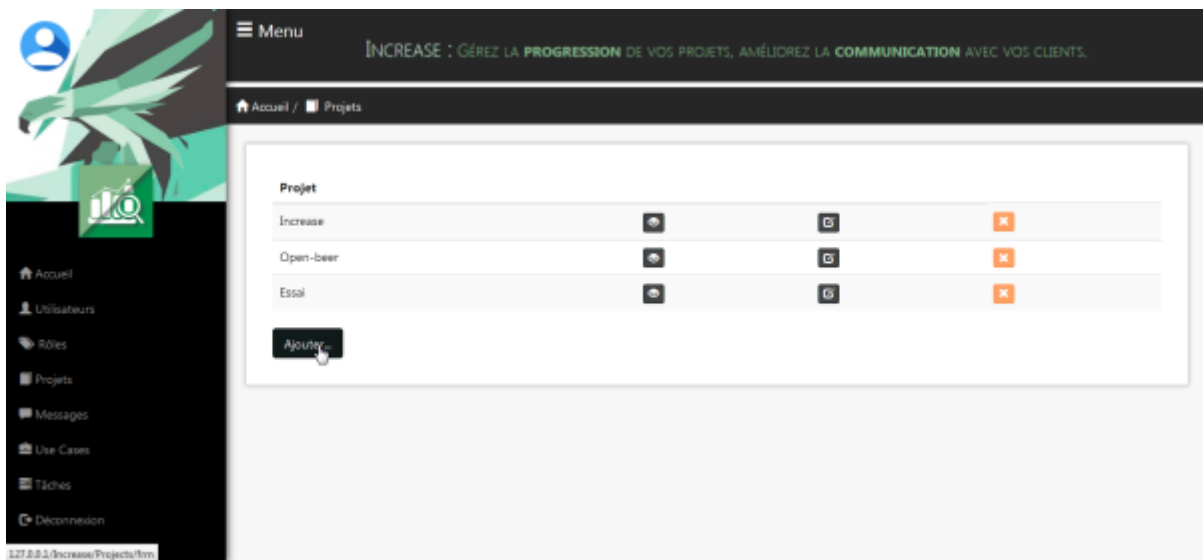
Menu

INCREASE : GÉREZ LA PROGRESSION DE VOS PROJETS, AMÉLIOREZ LA COMMUNICATION AVEC VOS CLIENTS.

Accueil / Projets

| Projet | | | |
|---|---|---|---|
| Increase | | | |
| Open-beer | | | |
| Essai | | | |

Ajouter...

Accueil
Utilisateurs
Rôles
Projets
Messages
Use Cases
Tâches
Déconnexion

127.0.0.1/Increase/Projects/frm